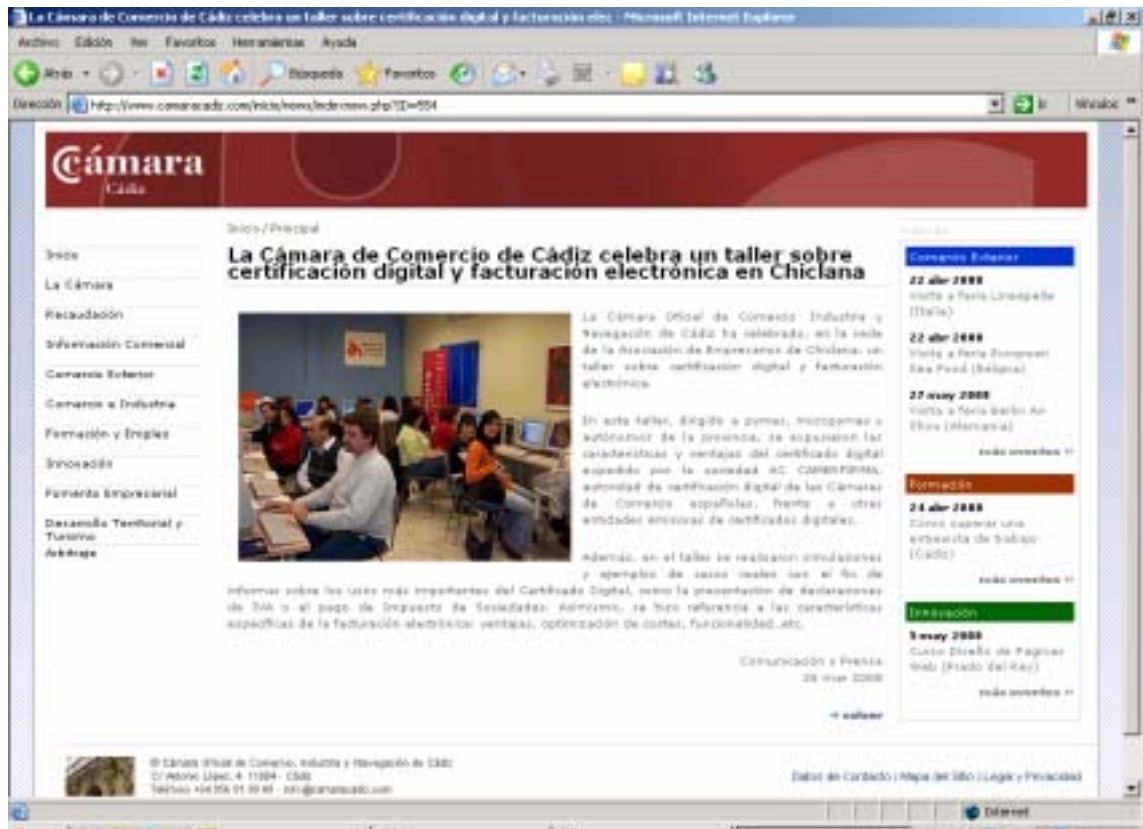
La Cámara de Comercio de Cádiz celebra un taller sobre certificación digital y facturación elec - Microsoft Internet Explorer

Archivo Edición Ver Favoritos Herramientas Ayuda

Atrás Búsqueda Favoritos

Dirección http://www.camaracadiz.com/inicio/news/index.news.php?ID=554 Ir Vínculos

Cámara Cádiz

Inicio / Principal

Inicio
La Cámara
Recaudación
Información Comercial
Comercio Exterior
Comercio e Industria
Formación y Empleo
Innovación
Fomento Empresarial
Desarrollo Territorial y Turismo
Arbitraje

La Cámara de Comercio de Cádiz celebra un taller sobre certificación digital y facturación electrónica en Chiclana

La Cámara Oficial de Comercio, Industria y Navegación de Cádiz ha celebrado, en la sede de la Asociación de Empresarios de Chiclana, un taller sobre certificación digital y facturación electrónica.

En este taller, dirigido a pymes, micropymes y autónomos de la provincia, se expusieron las características y ventajas del certificado digital expedido por la sociedad AC CAMERFIRMA, autoridad de certificación digital de las Cámaras de Comercio españolas, frente a otras entidades emisoras de certificados digitales.

Además, en el taller se realizaron simulaciones y ejemplos de casos reales con el fin de informar sobre los usos más importantes del Certificado Digital, como la presentación de declaraciones de IVA o el pago de Impuesto de Sociedades. Asimismo, se hizo referencia a las características específicas de la facturación electrónica: ventajas, optimización de costes, funcionalidad, etc.

Comunicación y Prensa
28 mar 2008

« volver

Comercio Exterior
22 abr 2008
Visita a Feria Lineapelle (Italia)
22 abr 2008
Visita a Feria European Sea Food (Bélgica)
27 may 2008
Visita a Feria Berlin Air Show (Alemania)
más noveades »

Formación
24 abr 2008
Cómo superar una entrevista de trabajo (Cádiz)
más noveades »

Innovación
5 may 2008
Curso Diseño de Páginas Web (Prado del Rey)
más noveades »

© Cámara Oficial de Comercio, Industria y Navegación de Cádiz
C/ Antonio López, 4 11004 - Cádiz
Teléfono +34 956 01 00 00 - info@camaracadiz.com

Datos de Contacto | Mapa del Sitio | Legal y Privacidad

Internet